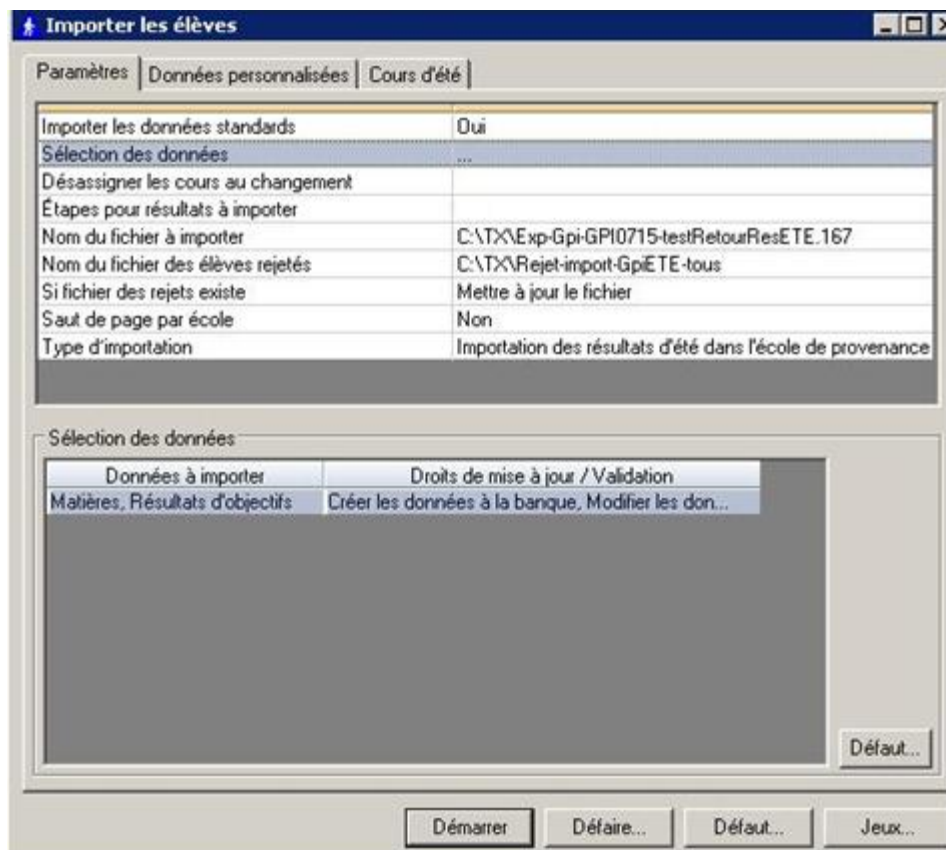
Importer les élèves

Paramètres | Données personnalisées | Cours d'été

| | |
|---|---|
| Importer les données standards | Oui |
| Sélection des données | ... |
| Désassigner les cours au changement | |
| Étapes pour résultats à importer | |
| Nom du fichier à importer | C:\TX\Exp-Gpi-GPI0715-testRetourResETE.167 |
| Nom du fichier des élèves rejetés | C:\TX\Rejet-import-GpiETE-tous |
| Si fichier des rejets existe | Mettre à jour le fichier |
| Saut de page par école | Non |
| Type d'importation | Importation des résultats d'été dans l'école de provenance |

Sélection des données

| Données à importer | Droits de mise à jour / Validation |
|---|---|
| Matières, Résultats d'objectifs | Créer les données à la banque, Modifier les don... |

Défaut...

Démarrer | Défaire... | Défaut... | Jeux...